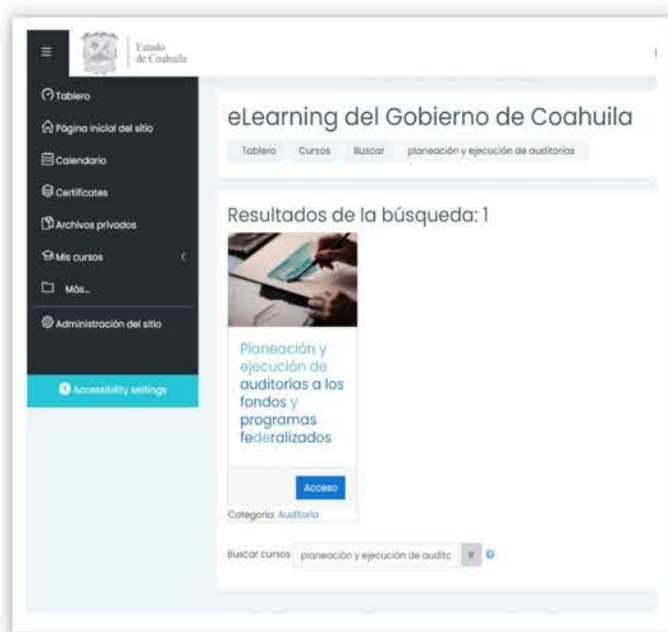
Estado de Coahuila

Tablero
Página inicial del sitio
Calendario
Certificates
Archivos privados
Mis cursos
Más...
Administración del sitio

Accessibility settings

eLearning del Gobierno de Coahuila

Tablero Cursos Buscar planeación y ejecución de auditorias

Resultados de la búsqueda: 1

Planeación y ejecución de auditorias a los fondos y programas federalizados

Acceso

Categoría: Auditoria

Buscar cursos planeación y ejecución de auditc